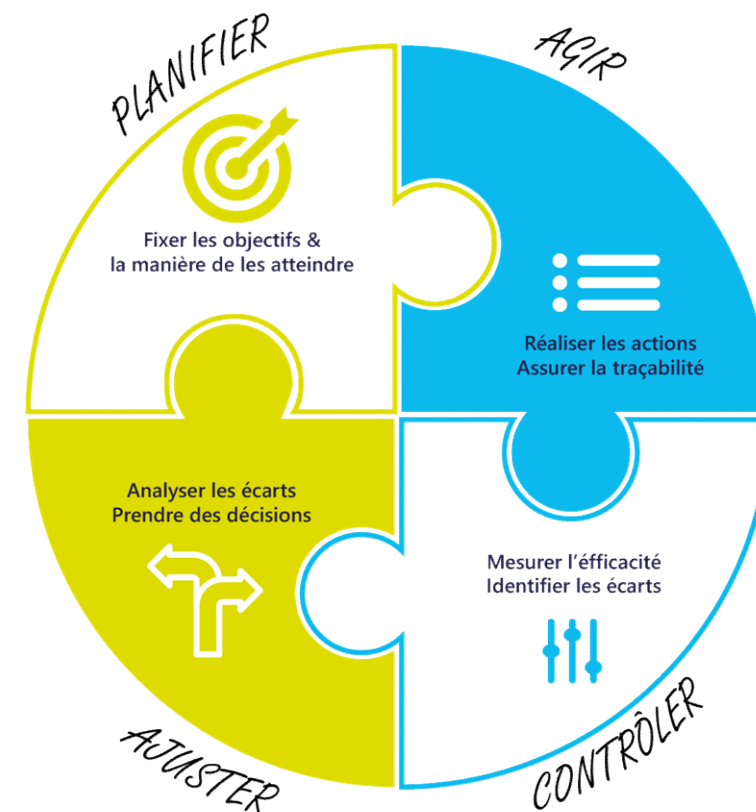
PLANIFIER

Fixer les objectifs & la manière de les atteindre

AGIR

Réaliser les actions
Assurer la traçabilité

Analyser les écarts
Prendre des décisions

Mesurer l'éfficacité
Identifier les écarts

AJUSTER

CONTRÔLER